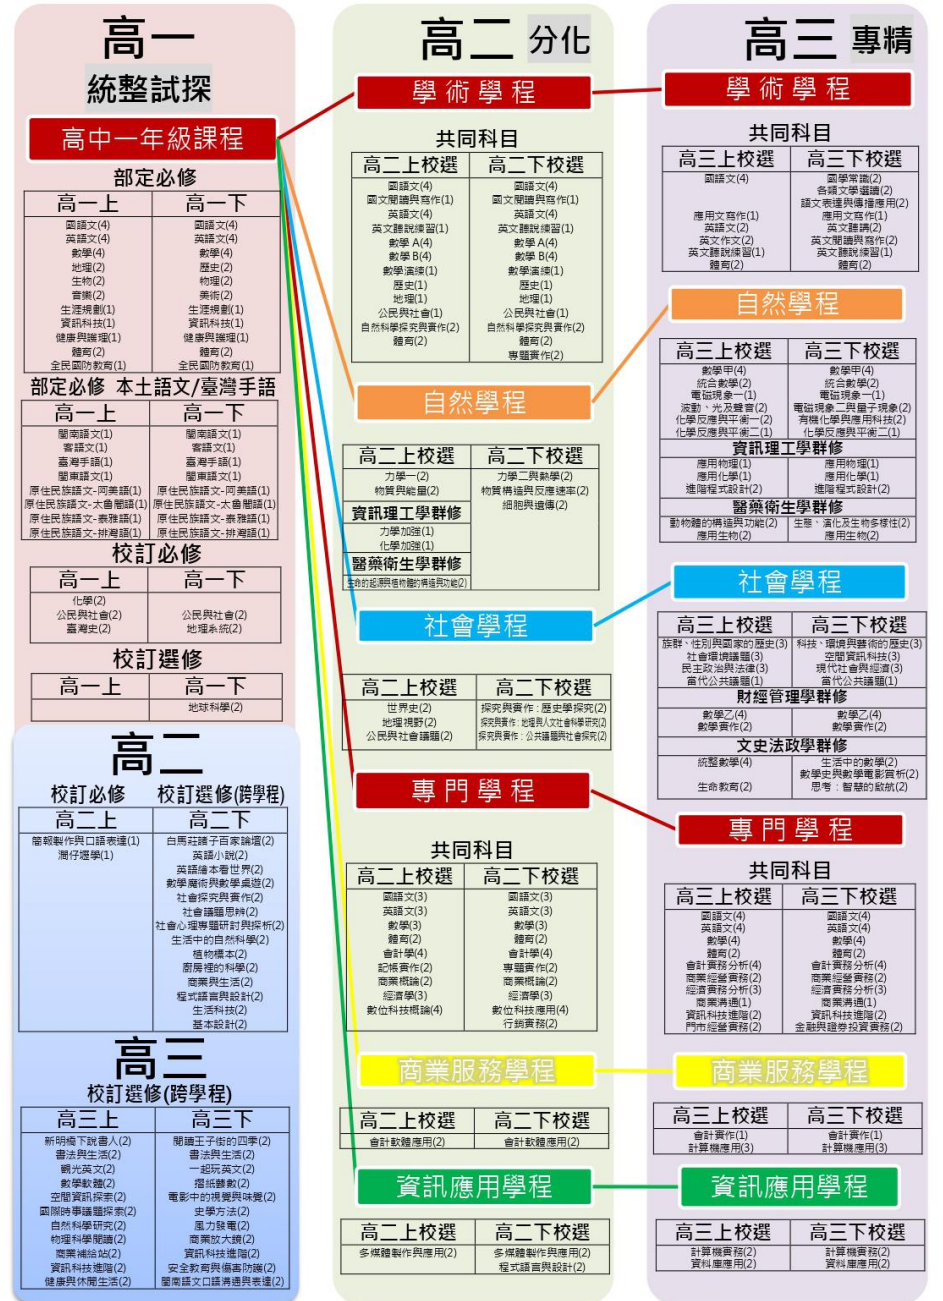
高一
統整試探

高中一年級課程

部定必修

| 高一上 | 高一下 |
|---|---|
| 國語文(4) 英語文(4) 數學(4) 地理(2) 生物(2) 音樂(2) 生涯規劃(1) 資訊科技(1) 健康與護理(1) 體育(2) 全民國防教育(1) | 國語文(4) 英語文(4) 數學(4) 歷史(2) 物理(2) 美術(2) 生涯規劃(1) 資訊科技(1) 健康與護理(1) 體育(2) 全民國防教育(1) |

部定必修 本土語文/臺灣手語

| 高一上 | 高一下 |
|---|---|
| 閩南語文(1) 客語文(1) 臺灣手語(1) 閩東語文(1) 原住民族語文-阿美語(1) 原住民族語文-太魯閣語(1) 原住民族語文-泰雅語(1) 原住民族語文-排灣語(1) | 閩南語文(1) 客語文(1) 臺灣手語(1) 閩東語文(1) 原住民族語文-阿美語(1) 原住民族語文-太魯閣語(1) 原住民族語文-泰雅語(1) 原住民族語文-排灣語(1) |

校訂必修

| 高一上 | 高一下 |
|---|---|
| 化學(2) 公民與社會(2) 臺灣史(2) | 公民與社會(2) 地理系統(2) |

校訂選修

| 高一上 | 高一下 |
|---|---|
| | 地球科學(2) |

高二

校訂必修 校訂選修(跨學程)

| 高二上 | 高二下 |
|---|---|
| 簡報製作與口語表達(1) 週仔選學(1) | 白馬莊諸子百家論壇(2) 英語小說(2) 英語繪本看世界(2) 數學魔術與數學桌遊(2) 社會探究與實作(2) 社會議題思辨(2) 社會心理專題研討與探析(2) 生活中的自然科學(2) 植物標本(2) 廚房裡的科學(2) 商業與生活(2) 程式語言與設計(2) 生活科技(2) 基本設計(2) |

高三
校訂選修(跨學程)

| 高三上 | 高三下 |
|---|---|
| 新明倫下說書人(2) 書法與生活(2) 觀光英文(2) 數學軟體(2) 空間資訊探索(2) 國際時事議題探索(2) 自然科學研究(2) 物理科學閱讀(2) 商業網站(2) 資訊科技進階(2) 健康與休閒生活(2) | 閱讀王子街的四季(2) 書法與生活(2) 一起玩英文(2) 摺紙數數(2) 電影中的視覺與味覺(2) 史學方法(2) 風力發電(2) 商業放大鏡(2) 資訊科技進階(2) 安全教育與傷害防護(2) 閩南語文口語溝通與表達(2) |

高二 分化

學術學程

共同科目

| 高二上校選 | 高二下校選 |
|---|---|
| 國語文(4) 國文閱讀與寫作(1) 英語文(4) 英文聽說練習(1) 數學A(4) 數學B(4) 數學演練(1) 歷史(1) 地理(1) 公民與社會(1) 自然科學探究與實作(2) 體育(2) | 國語文(4) 國文閱讀與寫作(1) 英語文(4) 英文聽說練習(1) 數學A(4) 數學B(4) 數學演練(1) 歷史(1) 地理(1) 公民與社會(1) 自然科學探究與實作(2) 體育(2) 專題實作(2) |

自然學程

| 高二上校選 | 高二下校選 |
|---|---|
| 力學一(2) 物質與能量(2) | 力學二與熱學(2) 物質構造與反應速率(2) 細胞與遺傳(2) |

資訊理工學群修
力學加強(1) 化學加強(1)
醫藥衛生學群修
生命的起源與植物體的構造與功能(2)

社會學程

| 高二上校選 | 高二下校選 |
|---|---|
| 世界史(2) 地理規劃(2) 公民與社會議題(2) | 探究與實作：歷史學探究(2) 探究與實作：地理與人文社會科學研究(2) 探究與實作：公共議題與社會探究(2) |

專門學程

共同科目

| 高二上校選 | 高二下校選 |
|---|---|
| 國語文(3) 英語文(3) 數學(3) 體育(2) 會計學(4) 記帳實作(2) 商業概論(2) 經濟學(3) 數位科技概論(4) | 國語文(3) 英語文(3) 數學(3) 體育(2) 會計學(4) 專題實作(2) 商業概論(2) 經濟學(3) 數位科技應用(4) 行銷實務(2) |

商業服務學程

| 高二上校選 | 高二下校選 |
|---|---|
| 會計軟體應用(2) | 會計軟體應用(2) |

資訊應用學程

| 高二上校選 | 高二下校選 |
|---|---|
| 多媒體製作與應用(2) | 多媒體製作與應用(2) 程式語言與設計(2) |

高三 專精

學術學程

共同科目

| 高三上校選 | 高三下校選 |
|---|---|
| 國語文(4) 應用文寫作(1) 英語文(2) 英文作文(2) 英文聽說練習(1) 體育(2) | 國學常識(2) 各類文學選讀(2) 語文表達與傳播應用(2) 應用文寫作(1) 英文聽講(2) 英文閱讀與寫作(2) 英文聽說練習(1) 體育(2) |

自然學程

| 高三上校選 | 高三下校選 |
|---|---|
| 數學甲(4) 統合數學(2) 電磁現象一(1) 波動、光及聲音(2) 化學反應與平衡一(2) 化學反應與平衡二(1) | 數學甲(4) 統合數學(2) 電磁現象一(1) 電磁現象二與量子現象(2) 有機化學與應用科技(2) 化學反應與平衡二(1) |

資訊理工學群修

| | |
|---|---|
| 應用物理(1) 應用化學(1) 進階程式設計(2) | 應用物理(1) 應用化學(1) 進階程式設計(2) |

醫藥衛生學群修

| | |
|---|---|
| 動物體的構造與功能(2) 應用生物(2) | 生態、演化及生物多樣性(2) 應用生物(2) |

社會學程

| 高三上校選 | 高三下校選 |
|---|---|
| 族群、性別與國家的歷史(3) 社會環境議題(3) 民主政治與法律(3) 當代公共議題(1) | 科技、環境與藝術的歷史(3) 空間資訊科技(3) 現代社會與經濟(3) 當代公共議題(1) |

財經管理學群修

| | |
|---|---|
| 數學乙(4) 數學實作(2) | 數學乙(4) 數學實作(2) |

文史法政學群修

| | |
|---|---|
| 統整數學(4) 生命教育(2) | 生活中的數學(2) 數學史與數學電影賞析(2) 思考：智慧的啟航(2) |

專門學程

共同科目

| 高三上校選 | 高三下校選 |
|---|---|
| 國語文(4) 英語文(4) 數學(4) 體育(2) 會計實務分析(4) 商業經營實務(2) 經濟實務分析(3) 商業溝通(1) 資訊科技進階(2) 門市經營實務(2) | 國語文(4) 英語文(4) 數學(4) 體育(2) 會計實務分析(4) 商業經營實務(2) 經濟實務分析(3) 商業溝通(1) 資訊科技進階(2) 金融與證券投資實務(2) |

商業服務學程

| 高三上校選 | 高三下校選 |
|---|---|
| 會計實作(1) 計算機應用(3) | 會計實作(1) 計算機應用(3) |

資訊應用學程

| 高三上校選 | 高三下校選 |
|---|---|
| 計算機實務(2) 資料庫應用(2) | 計算機實務(2) 資料庫應用(2) |